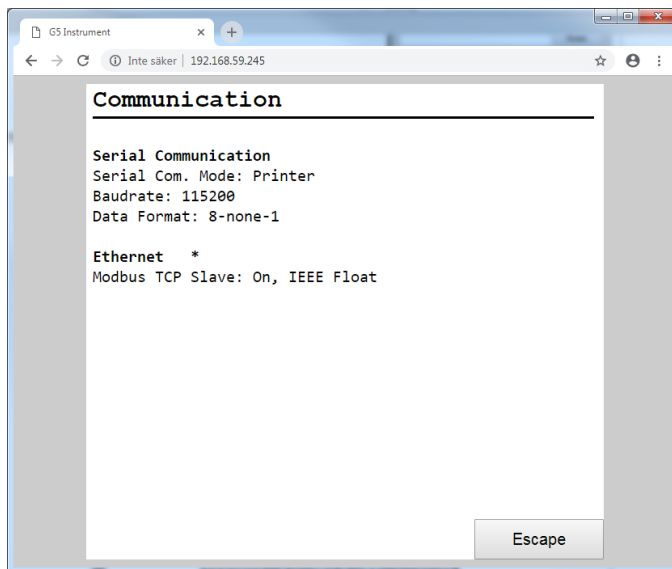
G5 Instrument

Inte säker | 192.168.59.245

Communication

**Serial Communication**
Serial Com. Mode: Printer
Baudrate: 115200
Data Format: 8-none-1

**Ethernet** *
Modbus TCP Slave: On, IEEE Float

Escape